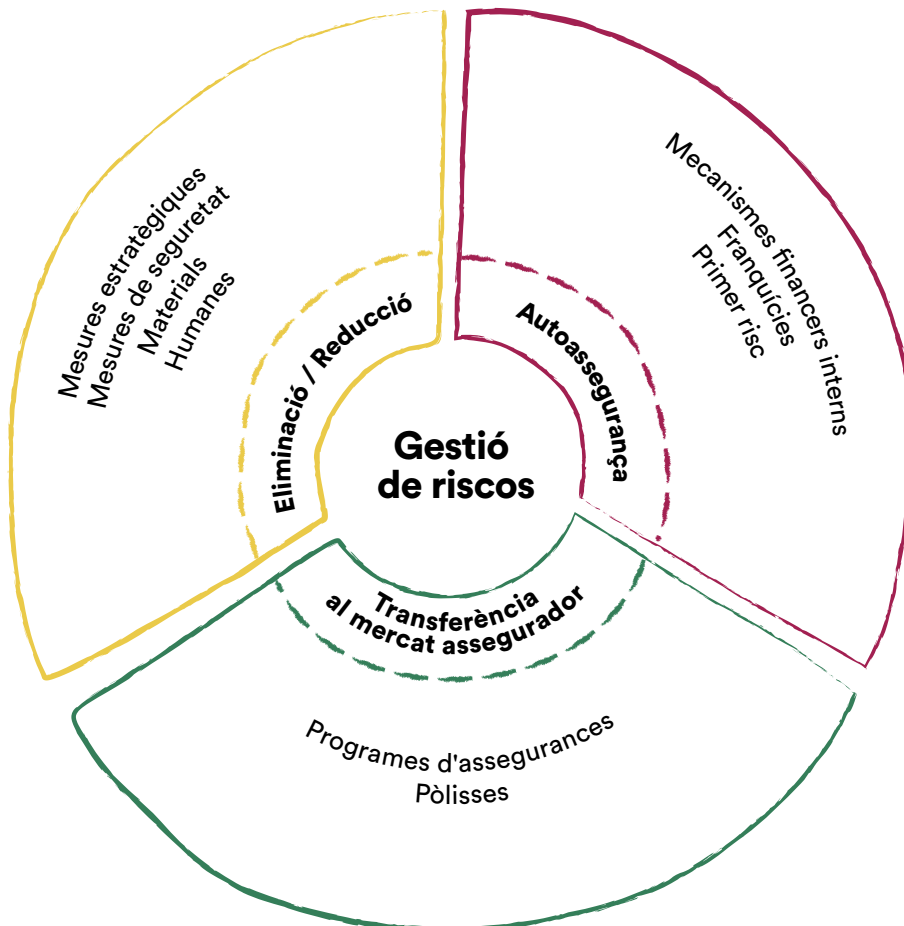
Gestió de riscos

Eliminació / Reducció

Mesures estratègiques
Mesures de seguretat
Materials
Humanes

Autoassegurança

Mecanismes financers interns
Franquícies
Primer risc

Transferència al mercat assegurador

Programes d'assegurances
Pòlisses